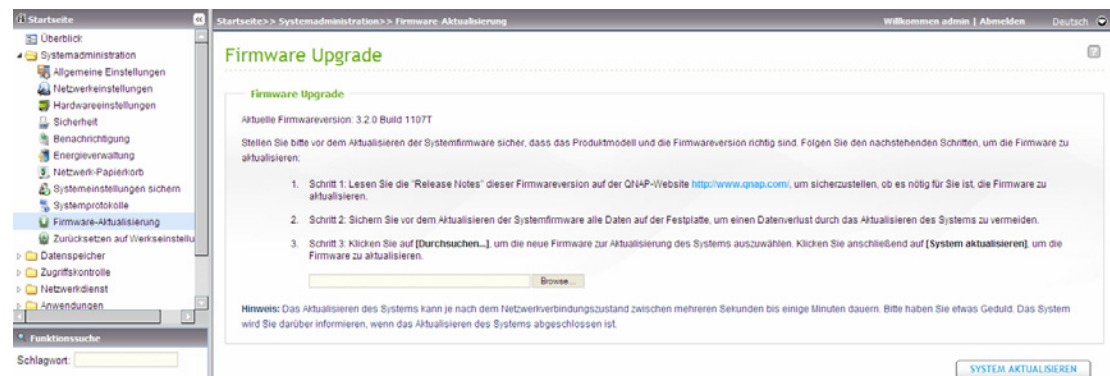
Startseite

Überblick
Systemadministration
Allgemeine Einstellungen
Netzwerkeinstellungen
Hardwareeinstellungen
Sicherheit
Benachrichtigung
Energieverwaltung
Netzwerk-Papierkorb
Systemeinstellungen sichern
Systemprotokolle
Firmware-Aktualisierung
Zurücksetzen auf Werkseinstellu
Datenspeicher
Zugriffskontrolle
Netzwerkdienst
Anwendungen

Funktionssuche
Schlagwort:

Startseite>> Systemadministration>> Firmware-Aktualisierung

Willkommen admin | Abmelden

Deutsch

Firmware Upgrade

Firmware Upgrade

Aktuelle Firmwareversion: 3.2.0 Build 1107T

Stellen Sie bitte vor dem Aktualisieren der Systemfirmware sicher, dass das Produktmodell und die Firmwareversion richtig sind. Folgen Sie den nachstehenden Schritten, um die Firmware zu aktualisieren:

1. Schritt 1: Lesen Sie die "Release Notes" dieser Firmwareversion auf der QNAP-Website http://www.qnap.com/, um sicherzustellen, ob es nötig für Sie ist, die Firmware zu aktualisieren.

2. Schritt 2: Sichern Sie vor dem Aktualisieren der Systemfirmware alle Daten auf der Festplatte, um einen Datenverlust durch das Aktualisieren des Systems zu vermeiden.

3. Schritt 3: Klicken Sie auf [Durchsuchen...], um die neue Firmware zur Aktualisierung des Systems auszuwählen. Klicken Sie anschließend auf [System aktualisieren], um die Firmware zu aktualisieren.

Browse...

Hinweis: Das Aktualisieren des Systems kann je nach dem Netzwerkverbindungszustand zwischen mehreren Sekunden bis einige Minuten dauern. Bitte haben Sie etwas Geduld. Das System wird Sie darüber informieren, wenn das Aktualisieren des Systems abgeschlossen ist.

SYSTEM AKTUALISIEREN